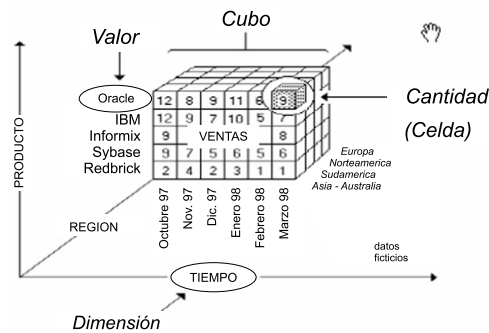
Cubo

Valor

Oracle
IBM
Informix
Sybase
Redbrick

| 12 | 8 | 9 | 11 | 6 | 9 |
|---|---|---|---|---|---|
| 12 | 9 | 7 | 10 | 5 | 7 |
| 9 | | | | | 8 |
| 9 | 7 | 5 | 6 | 5 | 6 |
| 2 | 4 | 2 | 3 | 1 | 1 |

VENTAS

Cantidad
(Celda)

Europa
Norteamerica
Sudamerica
Asia - Australia

PRODUCTO

REGION

Octubre 97
Nov. 97
Dic. 97
Enero 98
Febrero 98
Marzo 98

datos ficticios

TIEMPO

Dimensión